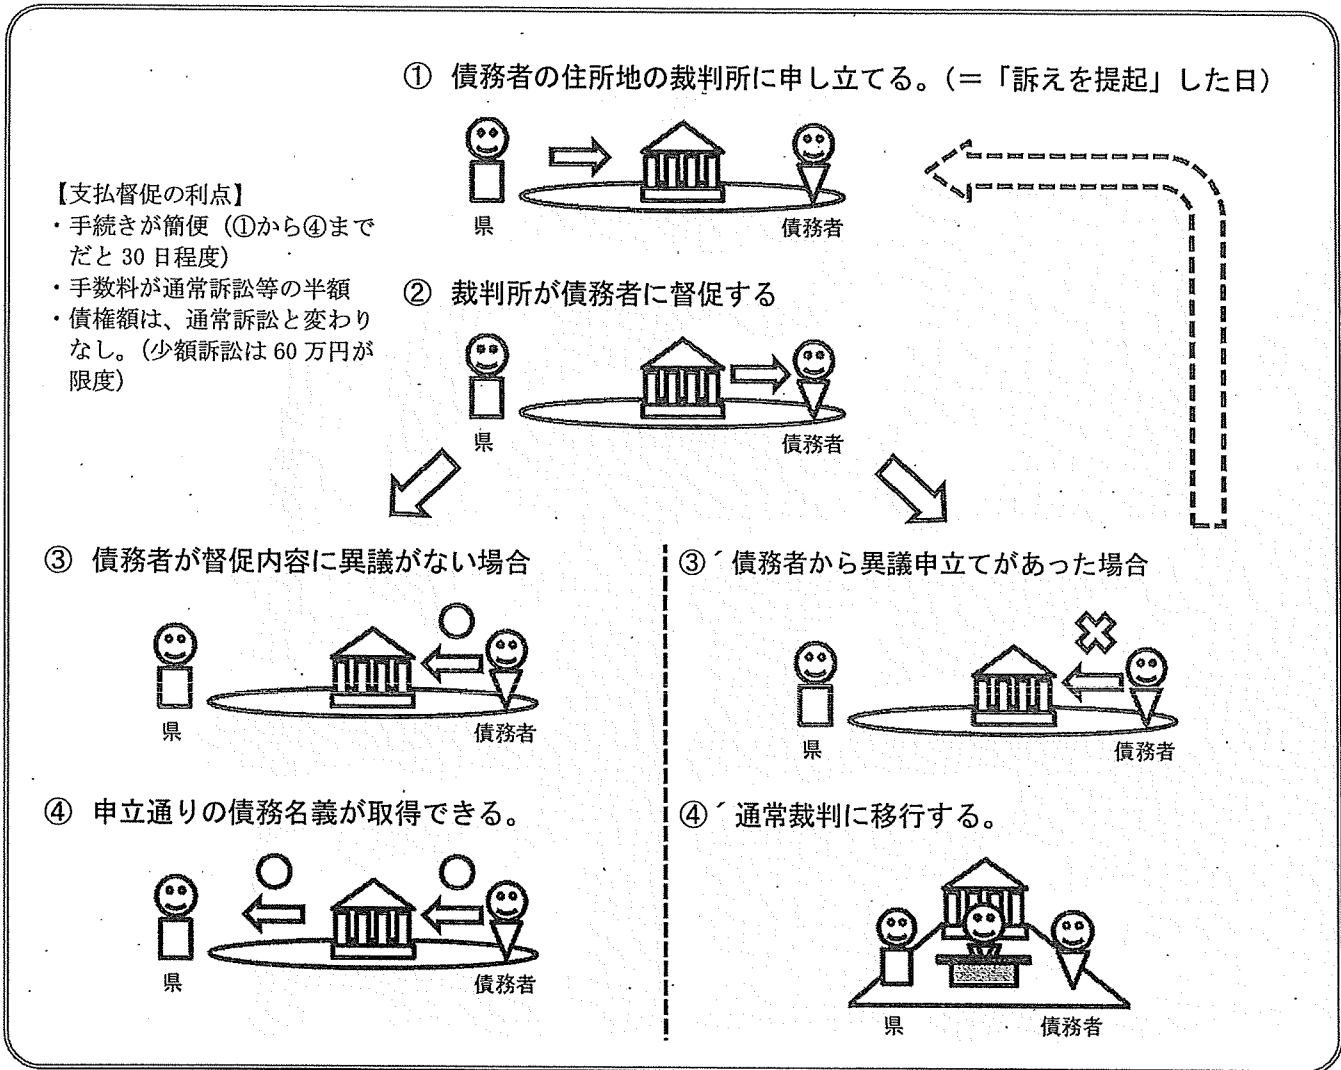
① 債務者の住所地の裁判所に申し立てる。(＝「訴えを提起」した日)

県　債務者

【支払督促の利点】
・手続きが簡便（①から④までだと 30 日程度）
・手数料が通常訴訟等の半額
・債権額は、通常訴訟と変わりなし。(少額訴訟は 60 万円が限度)

② 裁判所が債務者に督促する

県　債務者

③ 債務者が督促内容に異議がない場合

県　債務者

④ 申立通りの債務名義が取得できる。

県　債務者

③´債務者から異議申立てがあった場合

県　債務者

④´通常裁判に移行する。

県　債務者